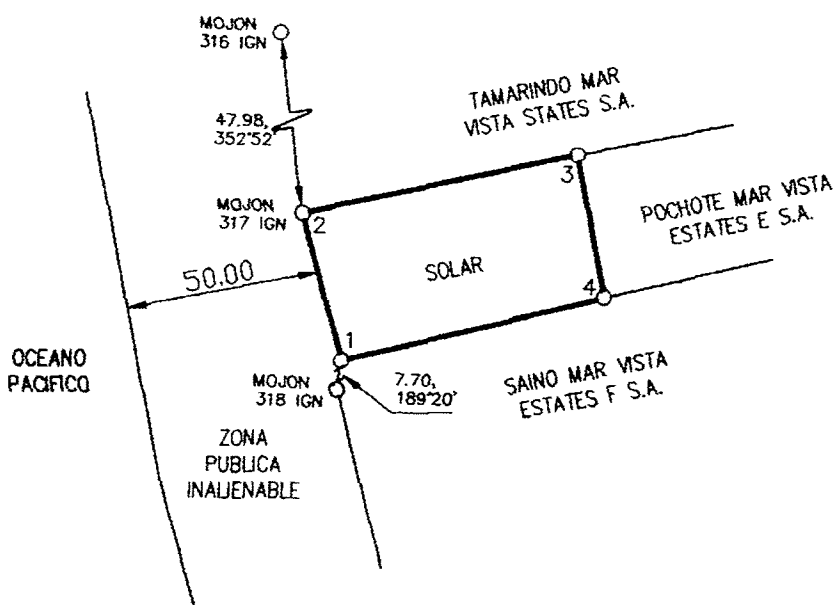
MOJON
316 IGN

47.98,
352°52'

TAMARINDO MAR
VISTA STATES S.A.

MOJON
317 IGN

2

3

POCHOTE MAR VISTA
ESTATES E S.A.

50.00

SOLAR

4

1

OCEANO
PACIFICO

MOJON
318 IGN

7.70,
189°20'

SAINO MAR VISTA
ESTATES F S.A.

ZONA
PUBLICA
INAJENABLE